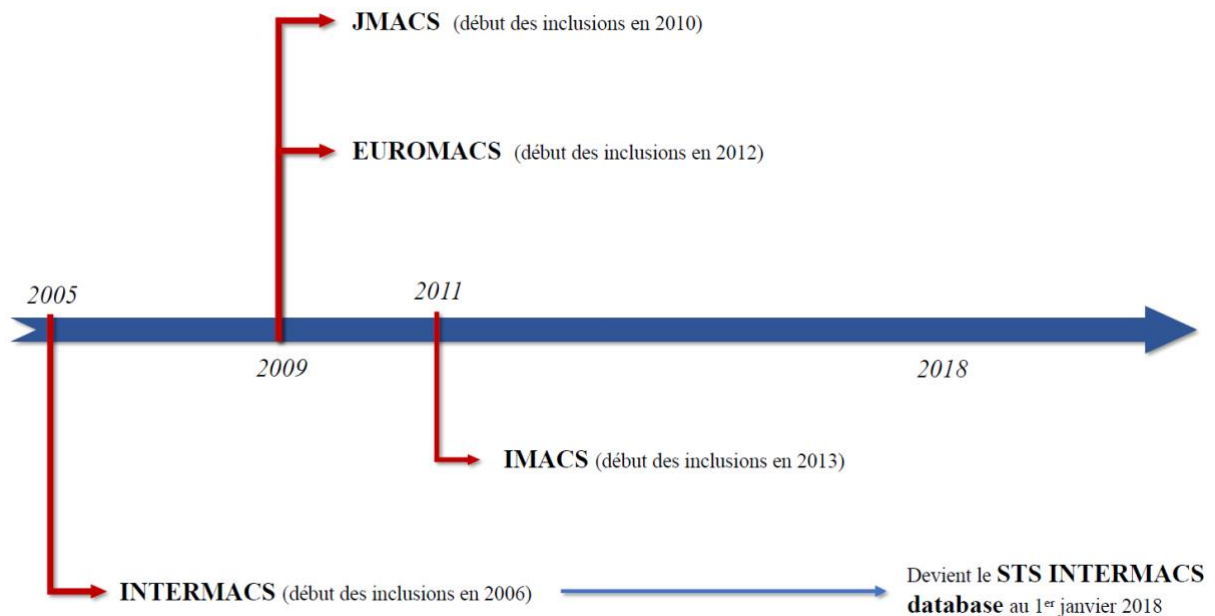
JMACS (début des inclusions en 2010)

EUROMACS (début des inclusions en 2012)

2005

2011

2009

2018

IMACS (début des inclusions en 2013)

INTERMACS (début des inclusions en 2006)

Devient le STS INTERMACS database au 1$^{er}$ janvier 2018